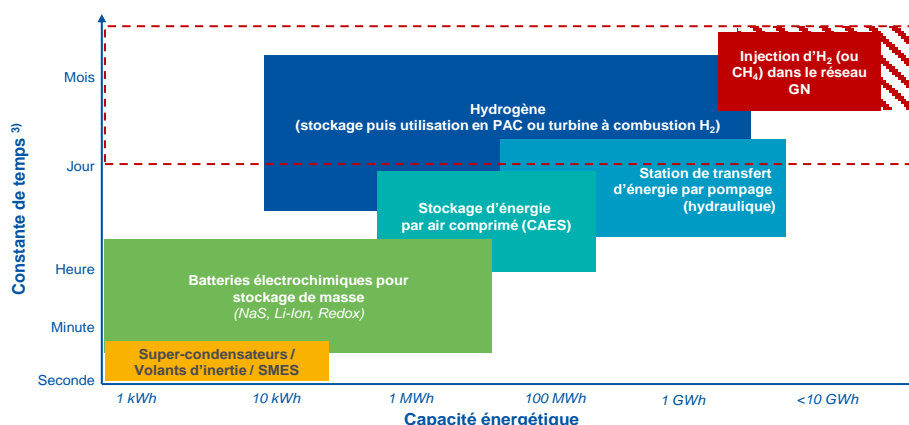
Constante de temps $^{3)}$

Mois

Jour

Heure

Minute

Seconde

Injection d'$H_2$ (ou $CH_4$) dans le réseau GN

Hydrogène (stockage puis utilisation en PAC ou turbine à combustion $H_2$)

Station de transfert d'énergie par pompage (hydraulique)

Stockage d'énergie par air comprimé (CAES)

Batteries électrochimiques pour stockage de masse (NaS, Li-Ion, Redox)

Super-condensateurs / Volants d'inertie / SMES

1 kWh

10 kWh

1 MWh

100 MWh

1 GWh

<10 GWh

Capacité énergétique